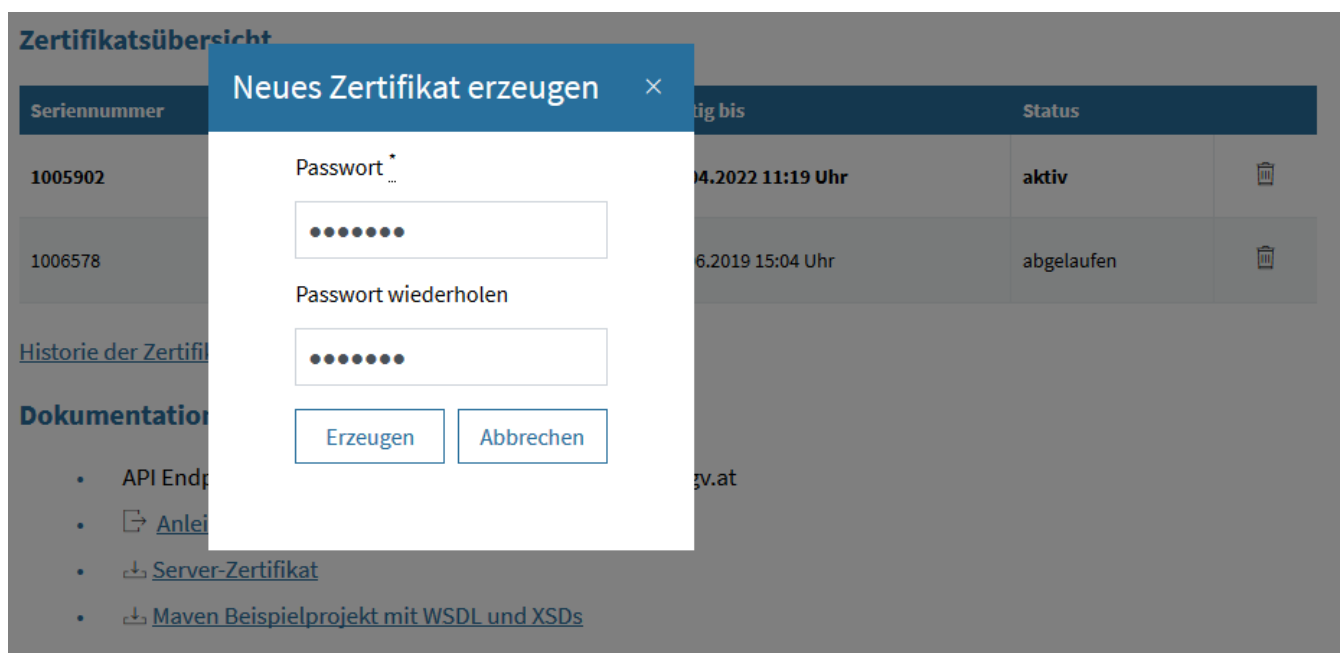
Zertifikatsübersicht

| Seriennummer | tig bis | Status |
|---|---|---|
| 1005902 | 04.2022 11:19 Uhr | aktiv |
| 1006578 | 6.2019 15:04 Uhr | abgelaufen |

Historie der Zertifi

Dokumentation

- API Endp gv.at
- Anlei
- Server-Zertifikat
- Maven Beispielprojekt mit WSDL und XSDs

Neues Zertifikat erzeugen ×

Passwort *

•••••••

Passwort wiederholen

•••••••

Erzeugen Abbrechen